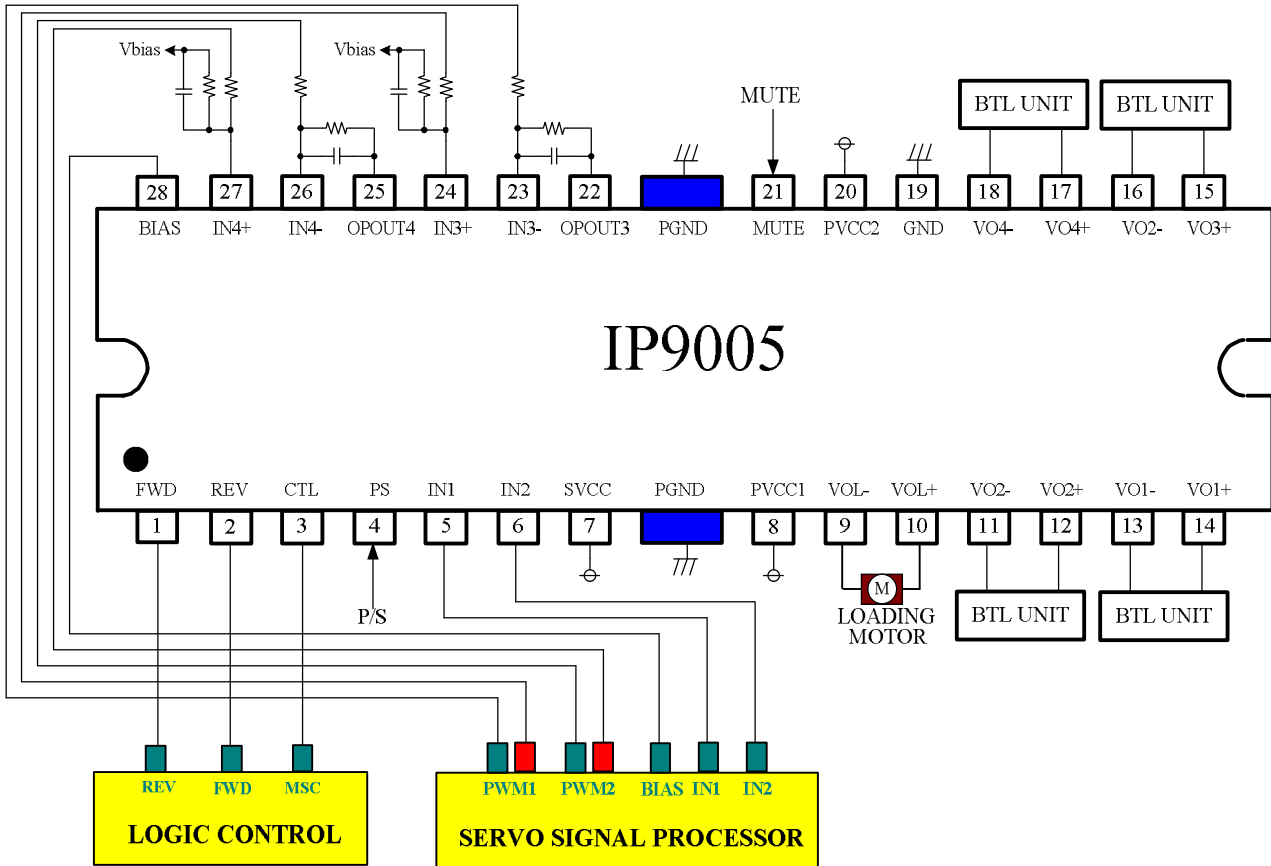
Vbias
Vbias
MUTE
BTL UNIT
BTL UNIT

28 27 26 25 24 23 22 21 20 19 18 17 16 15

BIAS IN4+ IN4- OPOUT4 IN3+ IN3- OPOUT3 PGND MUTE PVCC2 GND VO4- VO4+ VO2- VO3+

IP9005

FWD REV CTL PS IN1 IN2 SVCC PGND PVCC1 VOL- VOL+ VO2- VO2+ VO1- VO1+

1 2 3 4 5 6 7 8 9 10 11 12 13 14

P/S
M
LOADING MOTOR
BTL UNIT
BTL UNIT

REV FWD MSC
LOGIC CONTROL

PWM1 PWM2 BIAS IN1 IN2
SERVO SIGNAL PROCESSOR